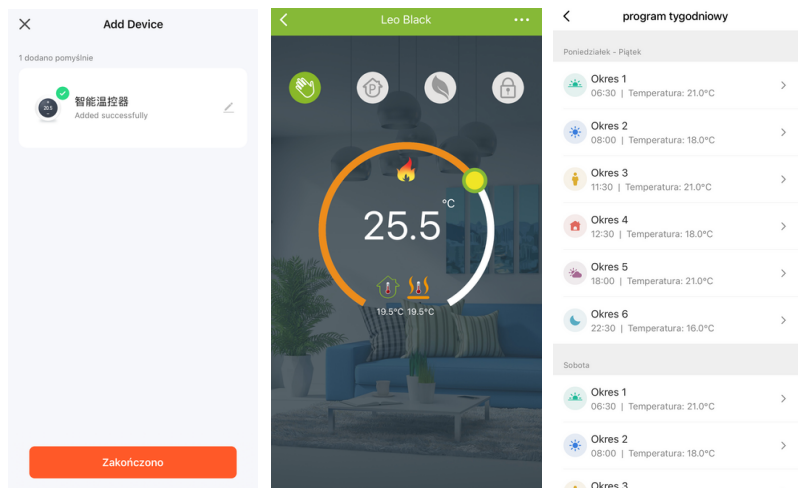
Add Device

1 dodano pomyślnie

20.5

智能温控器
Added successfully

Zakończono

Leo Black

25.5 °C

19.5°C 19.5°C

program tygodniowy

Poniedziałek - Piątek

Okres 1
06:30 | Temperatura: 21.0°C

Okres 2
08:00 | Temperatura: 18.0°C

Okres 3
11:30 | Temperatura: 21.0°C

Okres 4
12:30 | Temperatura: 18.0°C

Okres 5
18:00 | Temperatura: 21.0°C

Okres 6
22:30 | Temperatura: 16.0°C

Sobota

Okres 1
06:30 | Temperatura: 21.0°C

Okres 2
08:00 | Temperatura: 18.0°C

Okres 3